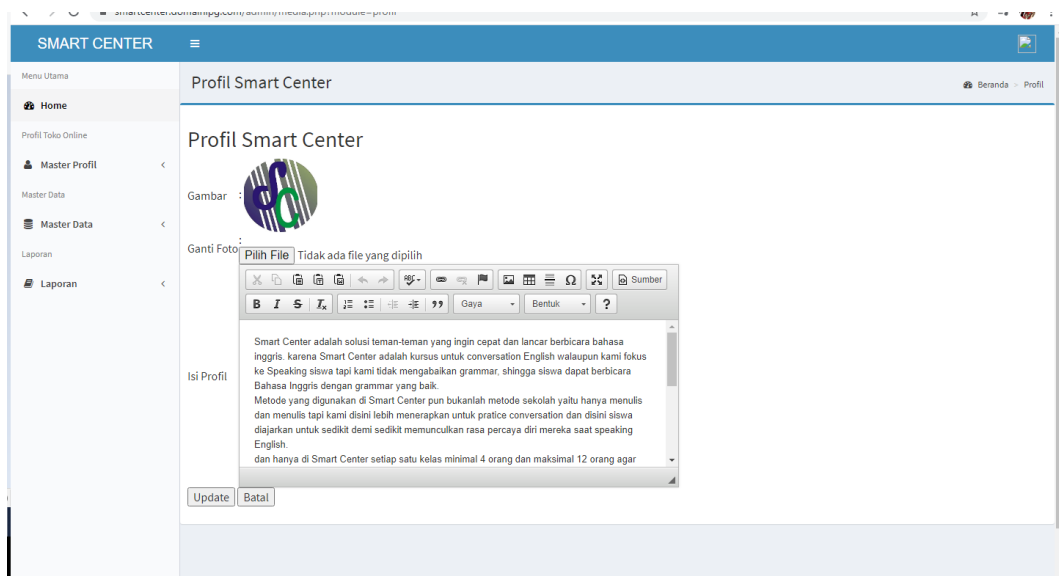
smartcenter.domainpg.com/admin/media.php?module=profil

SMART CENTER ≡

Menu Utama

Home

Profil Toko Online

Master Profil

Master Data

Master Data

Laporan

Laporan

Profil Smart Center

Beranda > Profil

Profil Smart Center

Gambar :

Ganti Foto : Pilih File Tidak ada file yang dipilih

Sumber

B I S $I_x$ 99 Gaya Bentuk ?

Isi Profil

Smart Center adalah solusi teman-teman yang ingin cepat dan lancar berbicara bahasa inggris. karena Smart Center adalah kursus untuk conversation English walaupun kami fokus ke Speaking siswa tapi kami tidak mengabaikan grammar, shingga siswa dapat berbicara Bahasa Inggris dengan grammar yang baik.
Metode yang digunakan di Smart Center pun bukanlah metode sekolah yaitu hanya menulis dan menulis tapi kami disini lebih menerapkan untuk pratice conversation dan disini siswa diajarkan untuk sedikit demi sedikit memunculkan rasa percaya diri mereka saat speaking English.
dan hanya di Smart Center setiap satu kelas minimal 4 orang dan maksimal 12 orang agar

Update Batal